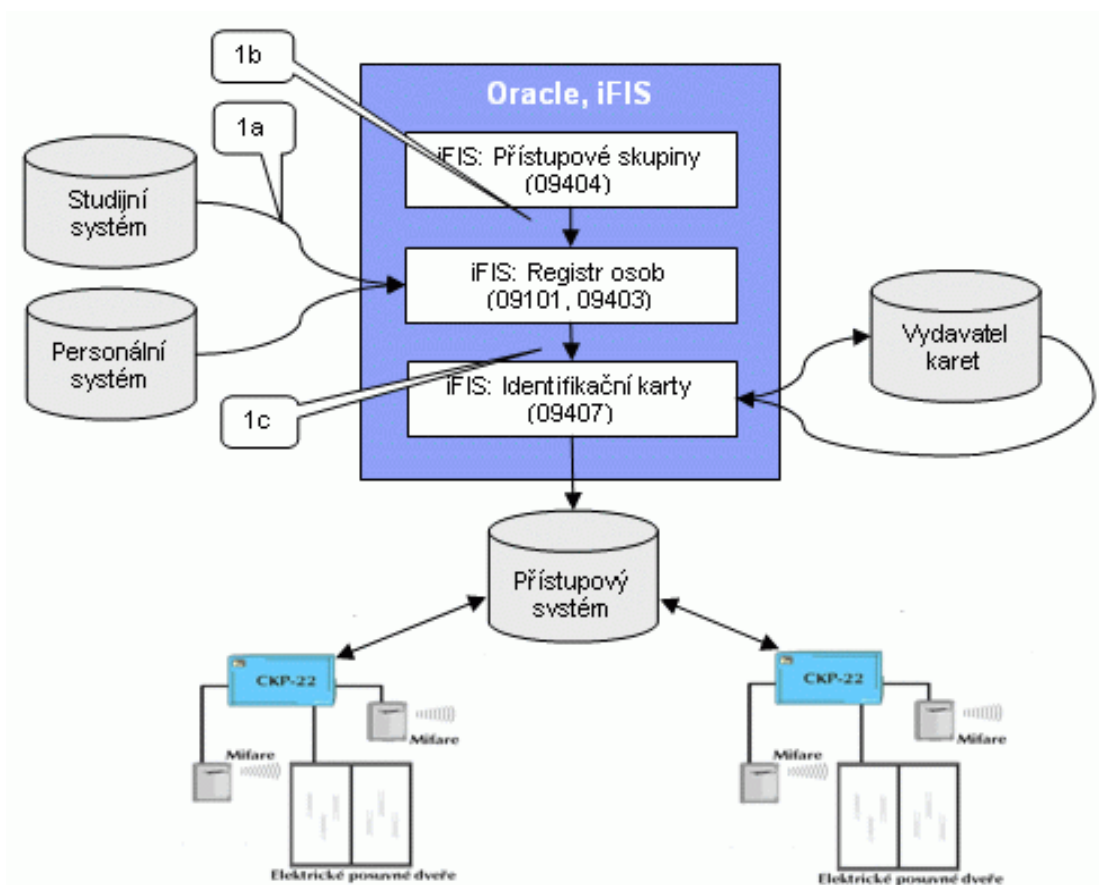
1b

Oracle, iFIS

1a

iFIS: Přístupové skupiny (09404)

Studijní systém

iFIS: Registr osob (09101, 09403)

Personální systém

Vydavatel karet

iFIS: Identifikační karty (09407)

1c

Přístupový systém

CKP-22

Mifare

Mifare

Elektrické posuvné dveře

CKP-22

Mifare

Mifare

Elektrické posuvné dveře